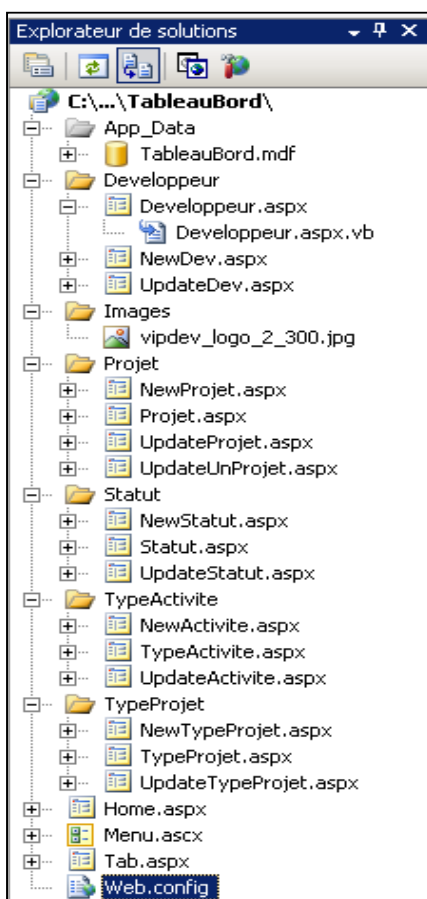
Explorateur de solutions ▾ ╤ ✕

C:\...\TableauBord\
App_Data
TableauBord.mdf
Developpeur
Developpeur.aspx
Developpeur.aspx.vb
NewDev.aspx
UpdateDev.aspx
Images
vipdev_logo_2_300.jpg
Projet
NewProjet.aspx
Projet.aspx
UpdateProjet.aspx
UpdateUnProjet.aspx
Statut
NewStatut.aspx
Statut.aspx
UpdateStatut.aspx
TypeActivite
NewActivite.aspx
TypeActivite.aspx
UpdateActivite.aspx
TypeProjet
NewTypeProjet.aspx
TypeProjet.aspx
UpdateTypeProjet.aspx
Home.aspx
Menu.ascx
Tab.aspx
Web.config